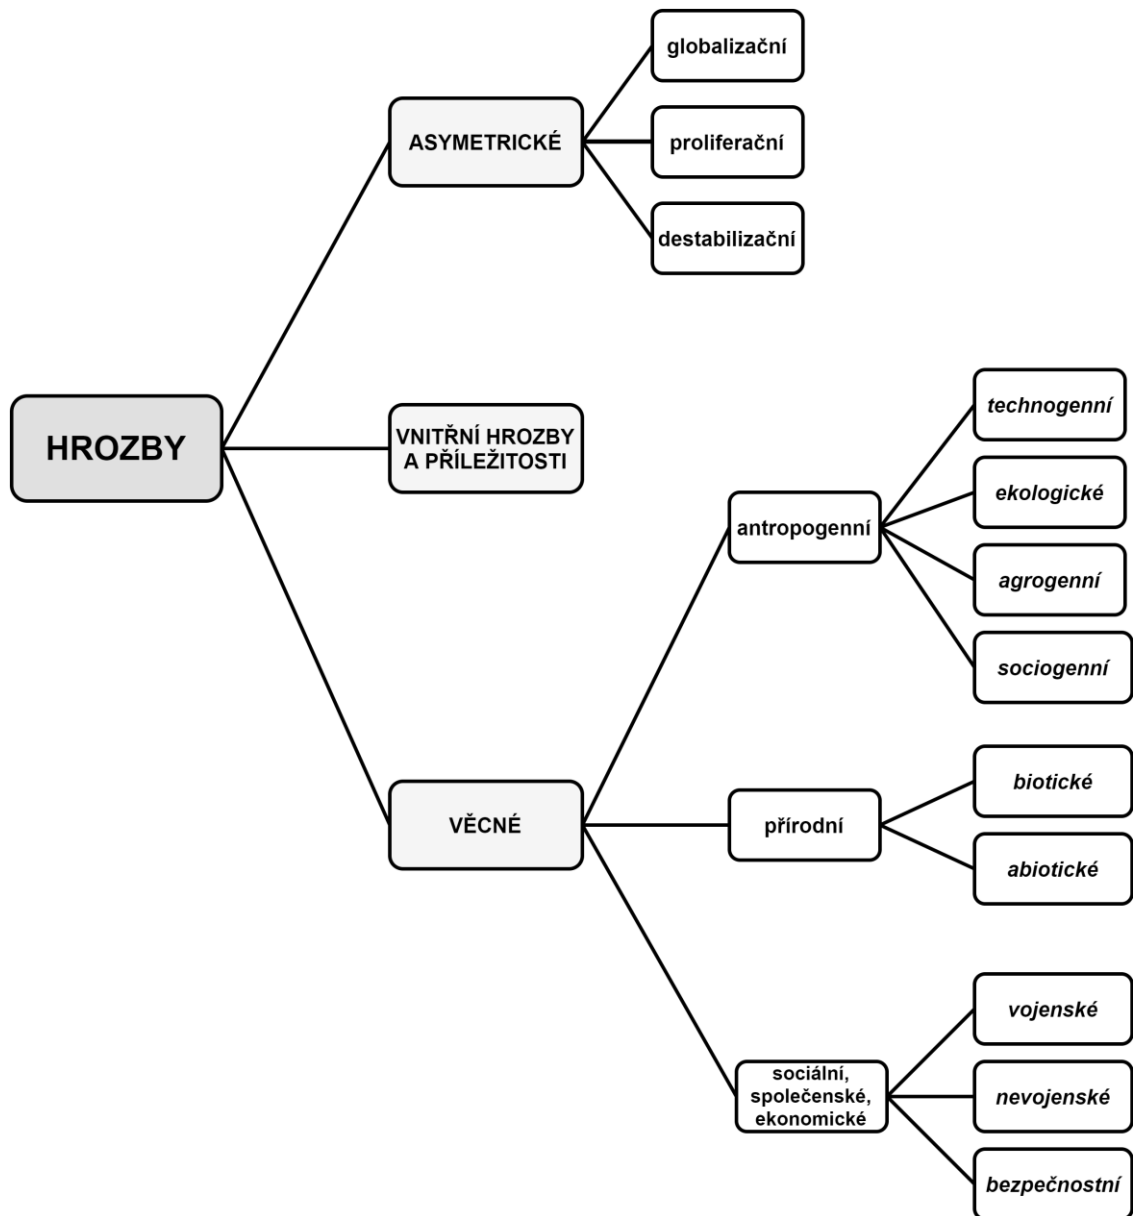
HROZBY

ASYMETRICKÉ

globalizační

proliferační

destabilizační

VNITŘNÍ HROZBY A PŘÍLEŽITOSTI

VĚCNÉ

antropogenní

technogenní

ekologické

agrogenní

sociogenní

přírodní

biotické

abiotické

sociální, společenské, ekonomické

vojenské

nevojenské

bezpečnostní